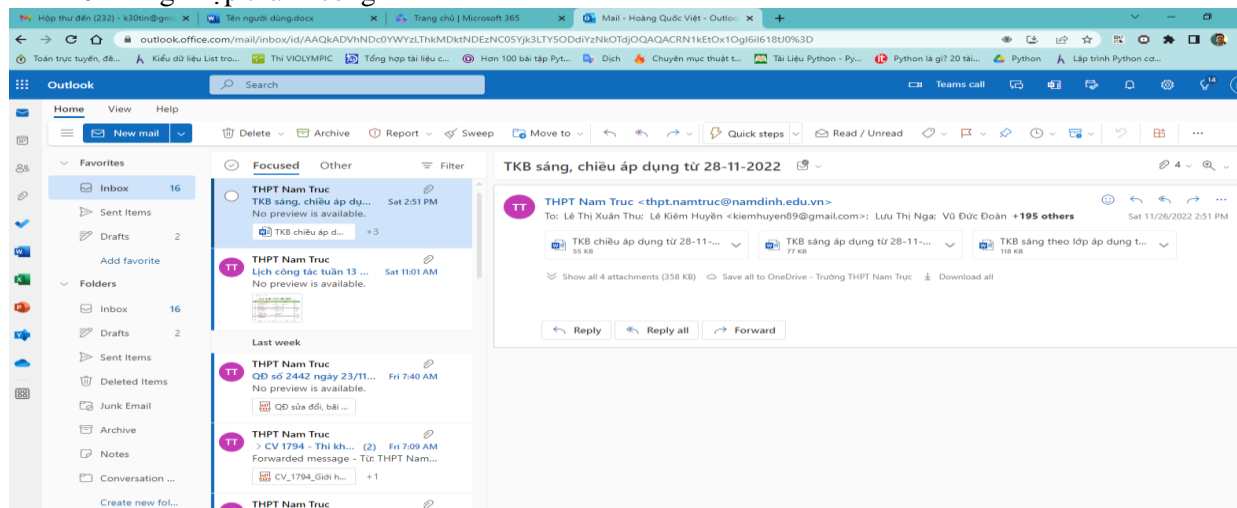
Hộp thư đến (232) - k30tin@gm | Tên người dùng.docx | Trang chủ | Microsoft 365 | Mail - Hoàng Quốc Việt - Outlo | +

outlook.office.com/mail/inbox/id/AAQkADVhNDc0YWYzLThkMDktNDEzNC05Yjk3LTY5ODdiYzNkOTdjOQAQACRN1kEtOx1OgI6iI618tJ0%3D

Toán trực tuyến, đề... | Kiểu dữ liệu List tro... | Thi VIOLYMPIC | Tổng hợp tài liệu c... | Hơn 100 bài tập Pyt... | Dịch | Chuyên mục thuật t... | Tài Liệu Python - Py... | Python là gì? 20 tài... | Python | Lập trình Python cơ...

Outlook | Search | Teams call

Home | View | Help

New mail | Delete | Archive | Report | Sweep | Move to | Quick steps | Read / Unread

Favorites
Inbox 16
Sent Items
Drafts 2
Add favorite
Folders
Inbox 16
Drafts 2
Sent Items
Deleted Items
Junk Email
Archive
Notes
Conversation ...
Create new fol...

Focused | Other | Filter

THPT Nam Truc
TKB sáng, chiều áp dụ... Sat 2:51 PM
No preview is available.
TKB chiều áp d... +3

THPT Nam Truc
Lịch công tác tuần 13 ... Sat 11:01 AM
No preview is available.

Last week

THPT Nam Truc
QĐ số 2442 ngày 23/11... Fri 7:40 AM
No preview is available.
QĐ sửa đổi, bãi ...

THPT Nam Truc
> CV 1794 - Thi kh... (2) Fri 7:09 AM
Forwarded message - Từ: THPT Nam...
CV_1794_Giới h... +1

THPT Nam Truc

TKB sáng, chiều áp dụng từ 28-11-2022

THPT Nam Truc <thpt.namtruc@namdinh.edu.vn>
To: Lê Thị Xuân Thu; Lê Kiêm Huyền <kiemhuyen89@gmail.com>; Lưu Thị Nga; Vũ Đức Đoàn +195 others
Sat 11/26/2022 2:51 PM

TKB chiều áp dụng từ 28-11-... 55 KB
TKB sáng áp dụng từ 28-11-... 77 KB
TKB sáng theo lớp áp dụng t... 118 KB

Show all 4 attachments (358 KB) | Save all to OneDrive - Trường THPT Nam Trực | Download all

Reply | Reply all | Forward